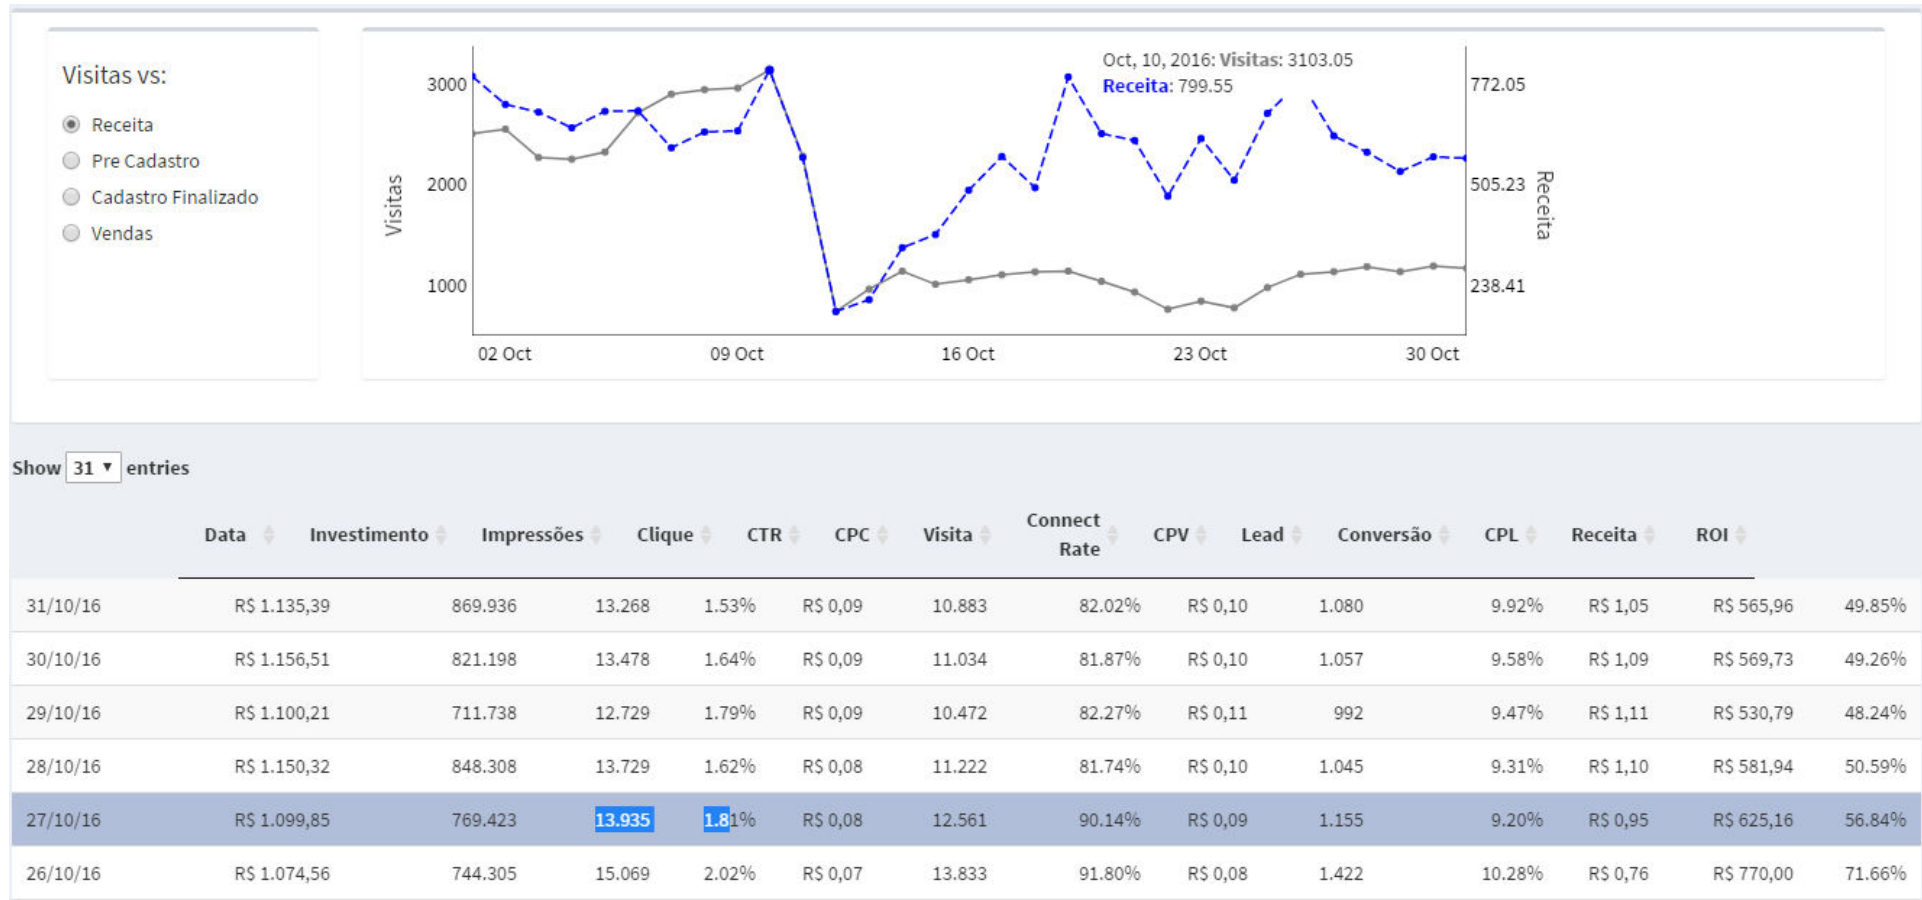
Visitas vs:

Receita

Pre Cadastro

Cadastro Finalizado

Vendas

Oct, 10, 2016: Visitas: 3103.05
Receita: 799.55

3000
2000
1000
Visitas

772.05
505.23
238.41
Receita

02 Oct
09 Oct
16 Oct
23 Oct
30 Oct

Show 31 entries

| | Data | Investimento | Impressões | Clique | CTR | CPC | Visita | Connect Rate | CPV | Lead | Conversão | CPL | Receita | ROI |
|---|---|---|---|---|---|---|---|---|---|---|---|---|---|---|
| 31/10/16 | R$ 1.135,39 | 869.936 | 13.268 | 1.53% | R$ 0,09 | 10.883 | 82.02% | R$ 0,10 | 1.080 | 9.92% | R$ 1,05 | R$ 565,96 | 49.85% | |
| 30/10/16 | R$ 1.156,51 | 821.198 | 13.478 | 1.64% | R$ 0,09 | 11.034 | 81.87% | R$ 0,10 | 1.057 | 9.58% | R$ 1,09 | R$ 569,73 | 49.26% | |
| 29/10/16 | R$ 1.100,21 | 711.738 | 12.729 | 1.79% | R$ 0,09 | 10.472 | 82.27% | R$ 0,11 | 992 | 9.47% | R$ 1,11 | R$ 530,79 | 48.24% | |
| 28/10/16 | R$ 1.150,32 | 848.308 | 13.729 | 1.62% | R$ 0,08 | 11.222 | 81.74% | R$ 0,10 | 1.045 | 9.31% | R$ 1,10 | R$ 581,94 | 50.59% | |
| 27/10/16 | R$ 1.099,85 | 769.423 | 13.935 | 1.81% | R$ 0,08 | 12.561 | 90.14% | R$ 0,09 | 1.155 | 9.20% | R$ 0,95 | R$ 625,16 | 56.84% | |
| 26/10/16 | R$ 1.074,56 | 744.305 | 15.069 | 2.02% | R$ 0,07 | 13.833 | 91.80% | R$ 0,08 | 1.422 | 10.28% | R$ 0,76 | R$ 770,00 | 71.66% | |